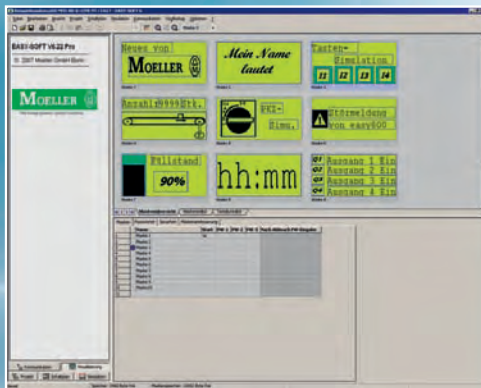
EASY-SOFT V6.22 Pro

© 2007 Moeller GmbH Bonn

MOELLER

Neues von

MOELLER

Mein Name lautet

Tasten-Simulation

I1 I2 I3 I4

Anzahl@999Stk.

PKE-Simu.

Störmeldung von easy800

Füllstand

90%

hh:mm

Q1 Ausgang 1 Ein
Q2 Ausgang 2 Ein
Q3 Ausgang 3 Ein
Q4 Ausgang 4 Ein

Kommunikation

Simulation